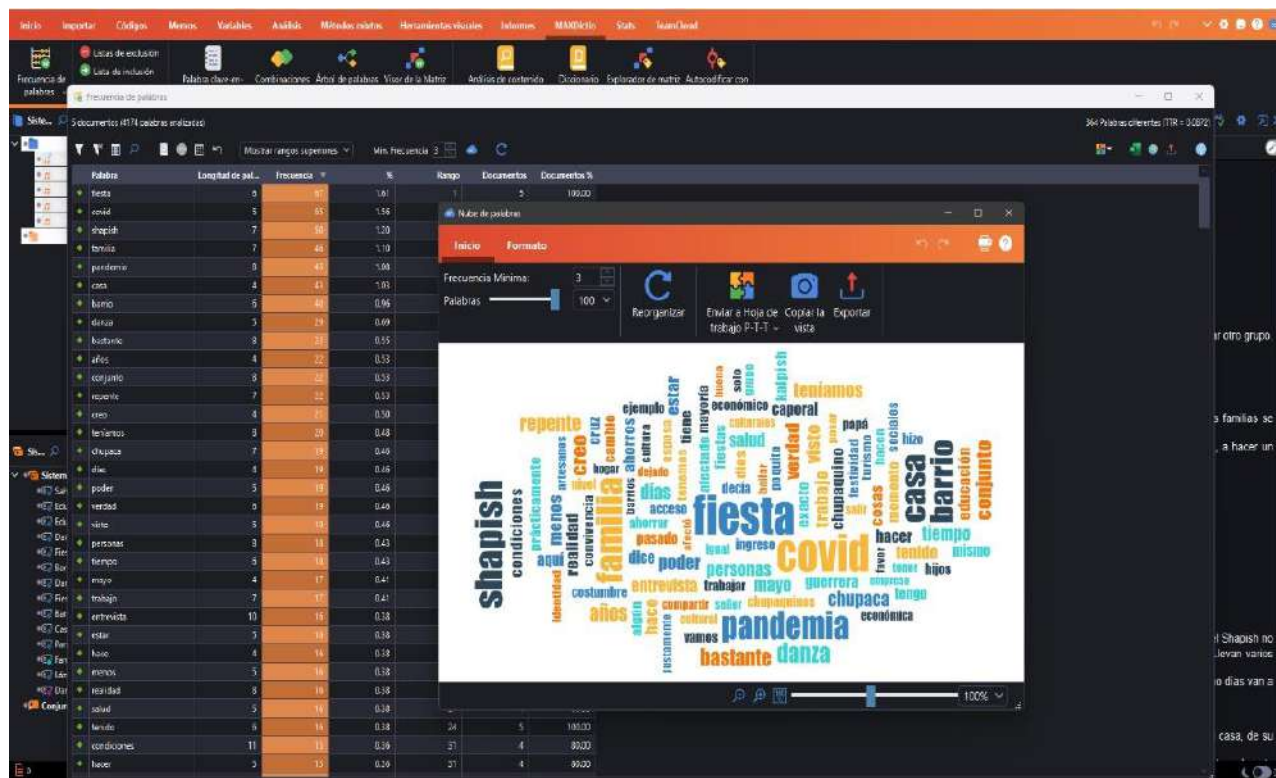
Inicio Importar Códigos Memos Variables Análisis Métodos mixtos Herramientas visuales Informes MAXDictio Stats TeamCloud

Frecuencia de palabras
Listas de exclusión
Lista de inclusión
Palabra clave-en-
Combinaciones
Árbol de palabras
Visor de la Matriz
Análisis de contenido
Diccionario
Explorador de matriz
Autocodificar con

Frecuencia de palabras

5 documentos (4174 palabras analizadas)
364 Palabras diferentes (TTR = 0.0872)

Mostrar rangos superiores
Min. frecuencia 3

| Palabra | Longitud de pal... | Frecuencia | % | Rango | Documentos | Documentos % |
|---|---|---|---|---|---|---|
| fiesta | 6 | 67 | 1.61 | 1 | 5 | 100.00 |
| covid | 5 | 65 | 1.56 | | | |
| shapish | 7 | 50 | 1.20 | | | |
| familia | 7 | 46 | 1.10 | | | |
| pandemia | 8 | 42 | 1.00 | | | |
| casa | 4 | 43 | 1.03 | | | |
| barrio | 6 | 40 | 0.96 | | | |
| danza | 5 | 29 | 0.69 | | | |
| bastante | 8 | 23 | 0.55 | | | |
| años | 4 | 22 | 0.53 | | | |
| conjunto | 8 | 22 | 0.53 | | | |
| repente | 7 | 22 | 0.53 | | | |
| creo | 4 | 21 | 0.50 | | | |
| teníamos | 8 | 20 | 0.48 | | | |
| chupaca | 7 | 19 | 0.46 | | | |
| días | 4 | 19 | 0.46 | | | |
| poder | 5 | 19 | 0.46 | | | |
| verdad | 6 | 19 | 0.46 | | | |
| visto | 5 | 19 | 0.46 | | | |
| personas | 8 | 18 | 0.43 | | | |
| tiempo | 6 | 18 | 0.43 | | | |
| mayo | 4 | 17 | 0.41 | | | |
| trabajo | 7 | 17 | 0.41 | | | |
| entrevista | 10 | 16 | 0.38 | | | |
| estar | 5 | 16 | 0.38 | | | |
| hace | 4 | 16 | 0.38 | | | |
| menos | 5 | 16 | 0.38 | | | |
| realidad | 8 | 16 | 0.38 | | | |
| salud | 5 | 16 | 0.38 | | | |
| tenido | 6 | 16 | 0.38 | 24 | 5 | 100.00 |
| condiciones | 11 | 15 | 0.36 | 31 | 4 | 80.00 |
| hacer | 5 | 15 | 0.36 | 31 | 4 | 80.00 |

Nube de palabras
Inicio Formato
Frecuencia Mínima: 3
Palabras 100
Reorganizar
Enviar a Hoja de trabajo P-T-T
Copiar la vista
Exportar

teníamos caporal ejemplo estar económico repente creo cruz papá salud hizo ahorros tiene mayoría verdad visto familia días fiesta casa barrio shapish covid condiciones conjunto educación tiempo hacer tenido mismo hijos poder personas dice ingreso aquí realidad menos años pasado entrevista trabajar mayo guerrera chupaca tengo pandemia bastante danza vamos económica costumbre compartir chupaquino acceso ahorrar decía cosas trabajo

100%

r otro grupo.
s familias se
, a hacer un
l Shapish no
Llevan varios
o días van a
casa, de su